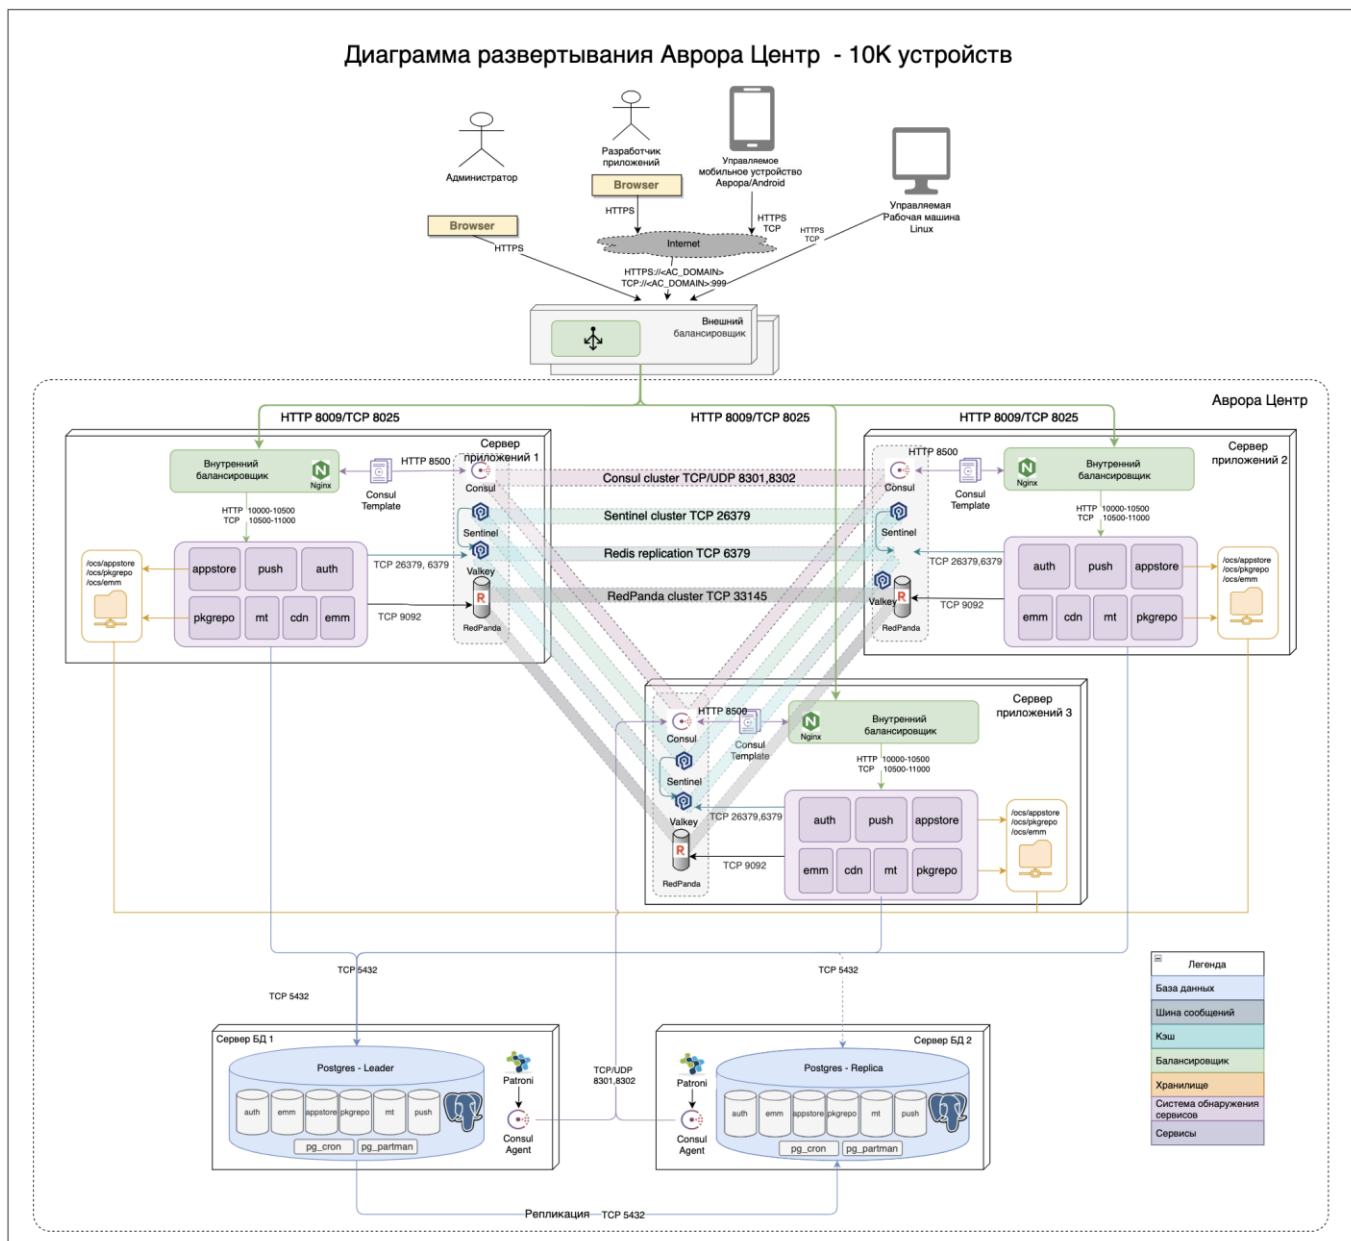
Диаграмма развертывания Аврора Центр - 10K устройств

Администратор

Разработчик приложений

Browser

Управляемое мобильное устройство Аврора/Android

Управляемая Рабочая машина Linux

Browser

HTTPS

HTTPS

HTTPS TCP

HTTPS TCP

Internet

HTTPS://<AC_DOMAIN>
TCP://<AC_DOMAIN>:999

Внешний балансировщик

Аврора Центр

HTTP 8009/TCP 8025

HTTP 8009/TCP 8025

HTTP 8009/TCP 8025

Сервер приложений 1

Внутренний балансировщик

Nginx

HTTP 8500

Consul

Consul Template

HTTP 10000-10500
TCP 10500-11000

Sentinel

Valkey

RedPanda

/ocs/appstore
/ocs/pkgrepo
/ocs/emm

appstore

push

auth

pkgrepo

mt

cdn

emm

TCP 26379, 6379

TCP 9092

Consul cluster TCP/UDP 8301,8302

Sentinel cluster TCP 26379

Redis replication TCP 6379

RedPanda cluster TCP 33145

Сервер приложений 2

HTTP 8500

Consul

Consul Template

Внутренний балансировщик

Nginx

HTTP 10000-10500
TCP 10500-11000

Sentinel

TCP 26379,6379

Valkey

RedPanda

TCP 9092

auth

push

appstore

emm

cdn

mt

pkgrepo

/ocs/appstore
/ocs/pkgrepo
/ocs/emm

Сервер приложений 3

HTTP 8500

Consul

Consul Template

Nginx

Внутренний балансировщик

HTTP 10000-10500
TCP 10500-11000

Sentinel

Valkey

TCP 26379,6379

RedPanda

TCP 9092

auth

push

appstore

emm

cdn

mt

pkgrepo

/ocs/appstore
/ocs/pkgrepo
/ocs/emm

TCP 5432

TCP 5432

TCP 5432

Легенда

| База данных |
|---|
| Шина сообщений |
| Кэш |
| Балансировщик |
| Хранилище |
| Система обнаружения сервисов |
| Сервисы |

Сервер БД 1

Postgres - Leader

auth

emm

appstore

pkgrepo

mt

push

pg_cron

pg_partman

Patroni

Consul Agent

TCP/UDP 8301,8302

Сервер БД 2

Patroni

Consul Agent

Postgres - Replica

auth

emm

appstore

pkgrepo

mt

push

pg_cron

pg_partman

Репликация TCP 5432